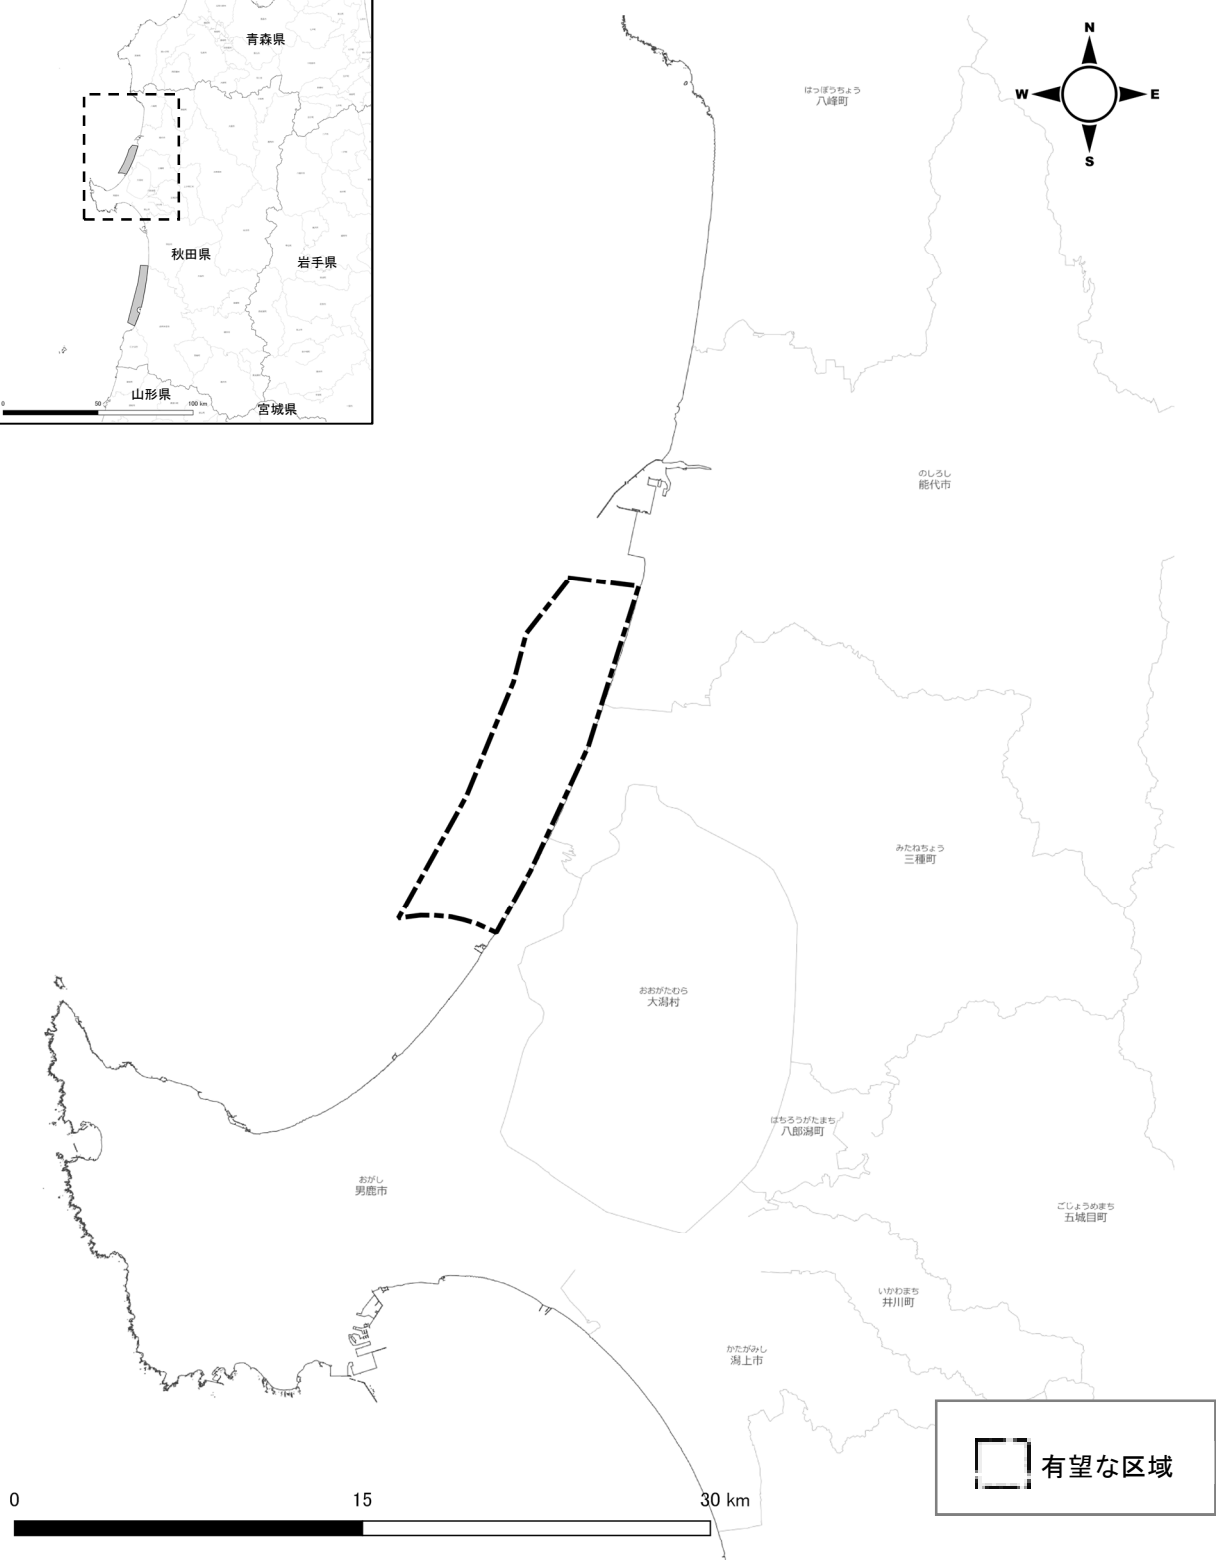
青森県
秋田県
岩手県
山形県
宮城県
0
50
100 km

N
W
E
S

はっぽうちょう
八峰町

のしろし
能代市

みたねちょう
三種町

おおがたむら
大潟村

はちろうがたまち
八郎潟町

おがし
男鹿市

ごじょうめまち
五城目町

いかわまち
井川町

かたがみし
潟上市

有望な区域

0
15
30 km